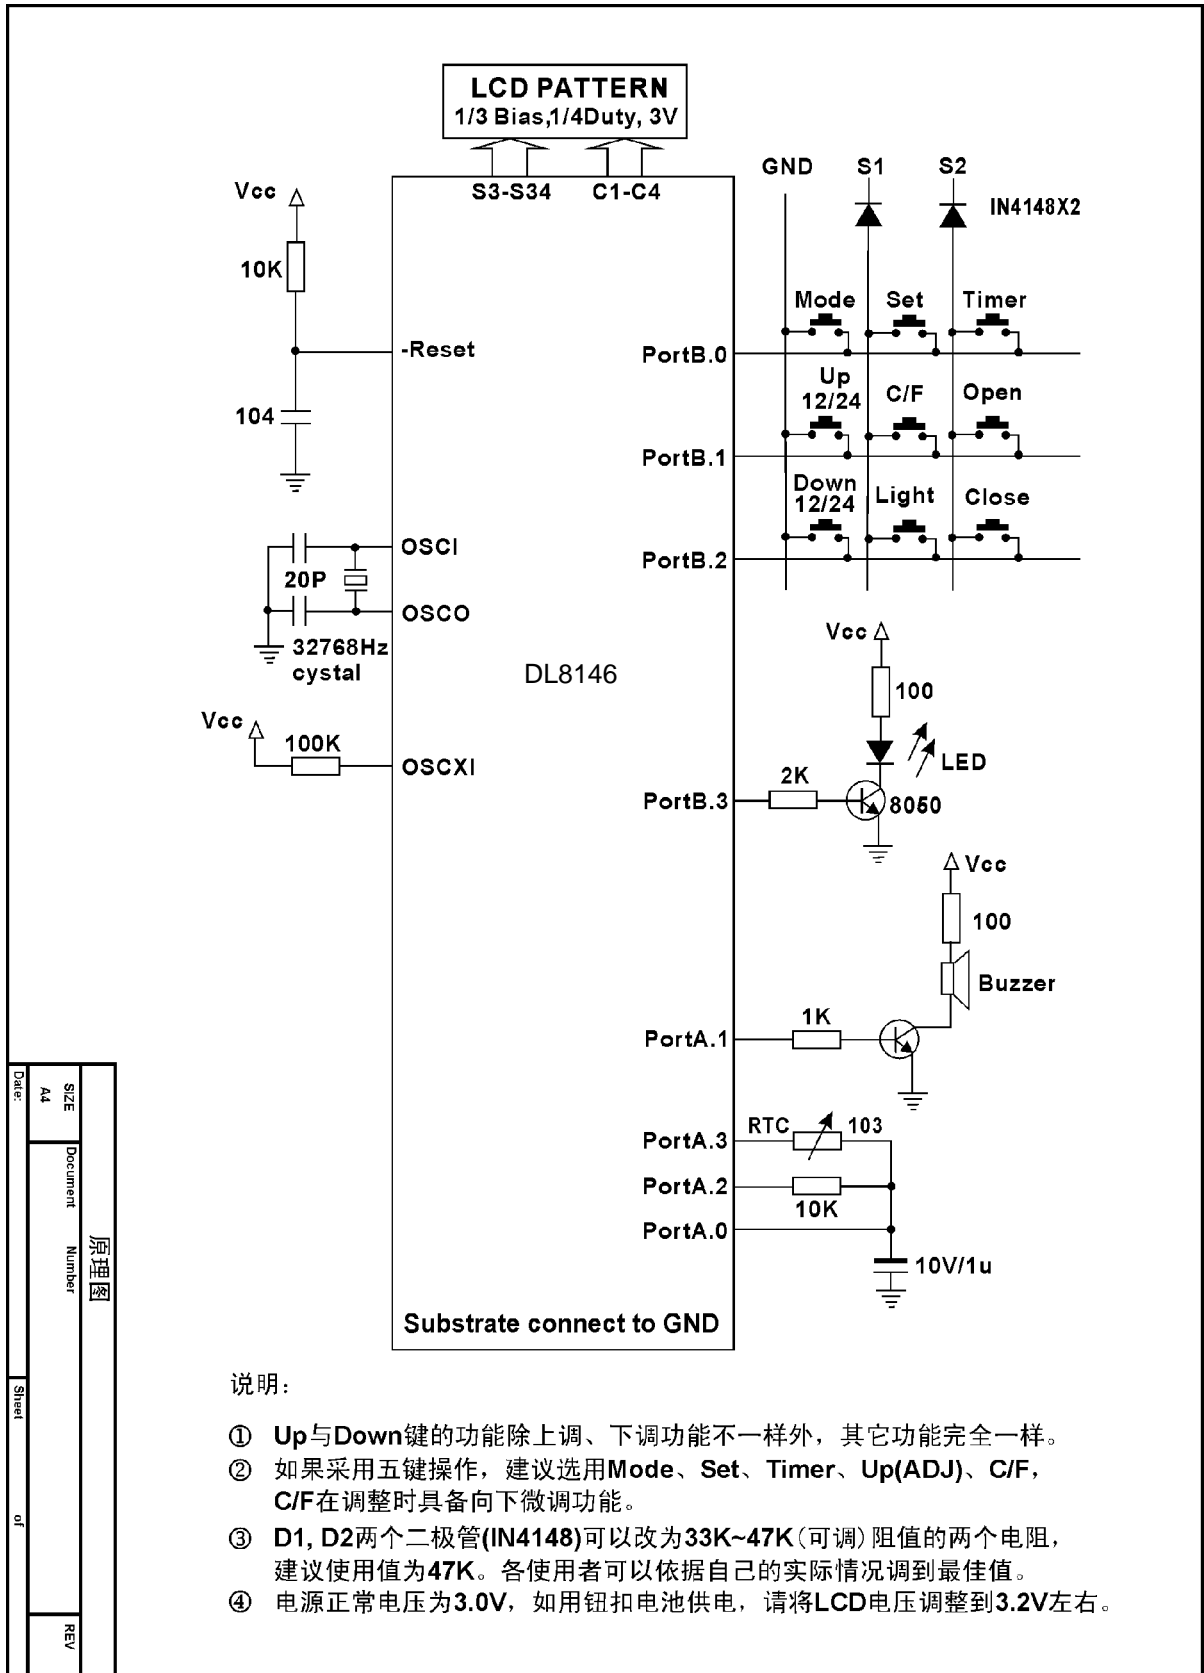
LCD PATTERN
1/3 Bias,1/4Duty, 3V

S3-S34
C1-C4

GND
S1
S2
IN4148X2

Vcc
10K
-Reset
104

Mode
Set
Timer
PortB.0
Up
12/24
C/F
Open
PortB.1
Down
12/24
Light
Close
PortB.2

OSCI
20P
OSCO
32768Hz
cystal

DL8146

Vcc
100K
OSCXI

Vcc
100
LED
2K
PortB.3
8050

Vcc
100
Buzzer
1K
PortA.1

RTC
103
PortA.3
PortA.2
10K
PortA.0
10V/1u

Substrate connect to GND

原理图
SIZE
A4
Document
Number
REV
Date:
Sheet
of

说明:

① Up与Down键的功能除上调、下调功能不一样外，其它功能完全一样。
② 如果采用五键操作，建议选用Mode、Set、Timer、Up(ADJ)、C/F，C/F在调整时具备向下微调功能。
③ D1, D2两个二极管(IN4148)可以改为33K~47K(可调)阻值的两个电阻，建议使用值为47K。各使用者可以依据自己的实际情况调到最佳值。
④ 电源正常电压为3.0V，如用钮扣电池供电，请将LCD电压调整到3.2V左右。